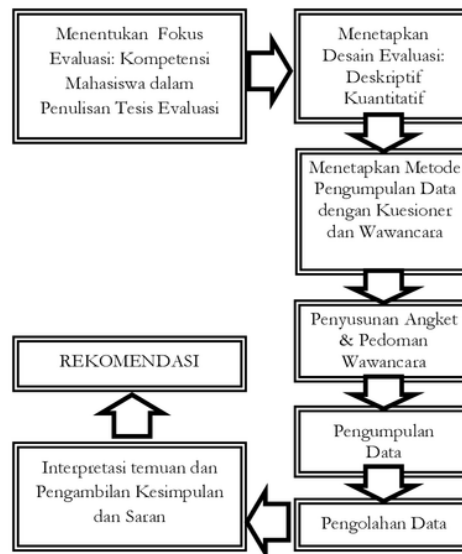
Menentukan Fokus Evaluasi: Kompetensi Mahasiswa dalam Penulisan Tesis Evaluasi

Menetapkan Desain Evaluasi: Deskriptif Kuantitatif

Menetapkan Metode Pengumpulan Data dengan Kuesioner dan Wawancara

Penyusunan Angket & Pedoman Wawancara

Pengumpulan Data

Pengolahan Data

Interpretasi temuan dan Pengambilan Kesimpulan dan Saran

REKOMENDASI